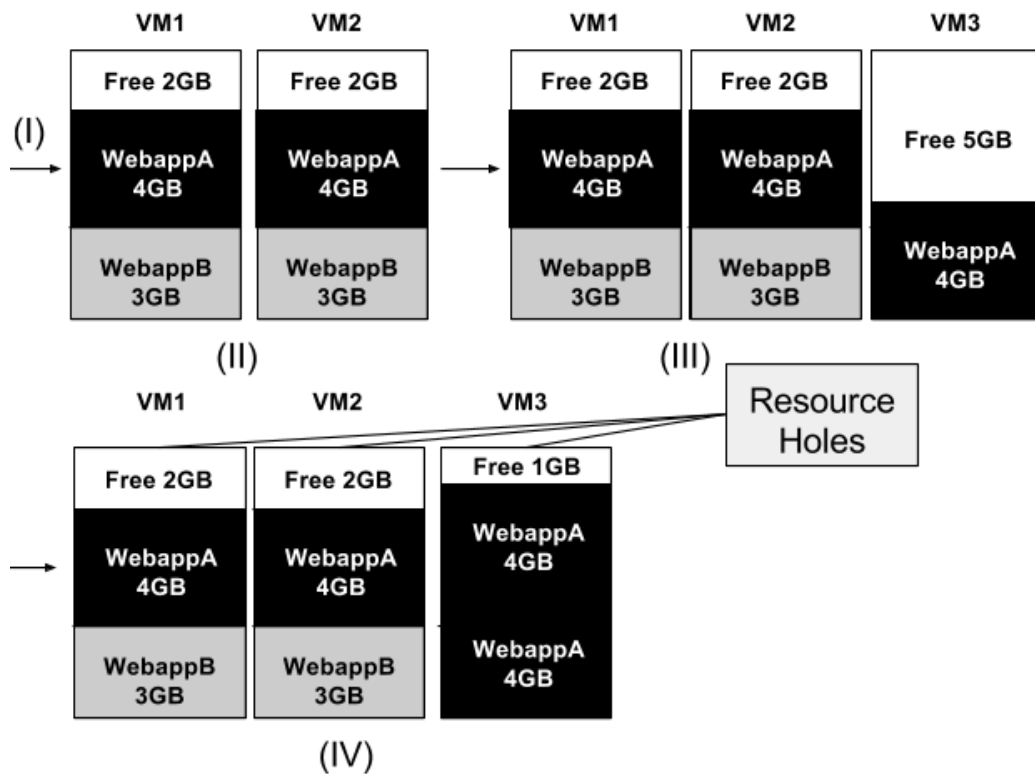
(I)

VM1
Free 2GB
WebappA 4GB
WebappB 3GB

VM2
Free 2GB
WebappA 4GB
WebappB 3GB

(II)

VM1
Free 2GB
WebappA 4GB
WebappB 3GB

VM2
Free 2GB
WebappA 4GB
WebappB 3GB

VM3
Free 5GB
WebappA 4GB

(III)

Resource Holes

VM1
Free 2GB
WebappA 4GB
WebappB 3GB

VM2
Free 2GB
WebappA 4GB
WebappB 3GB

VM3
Free 1GB
WebappA 4GB
WebappA 4GB

(IV)